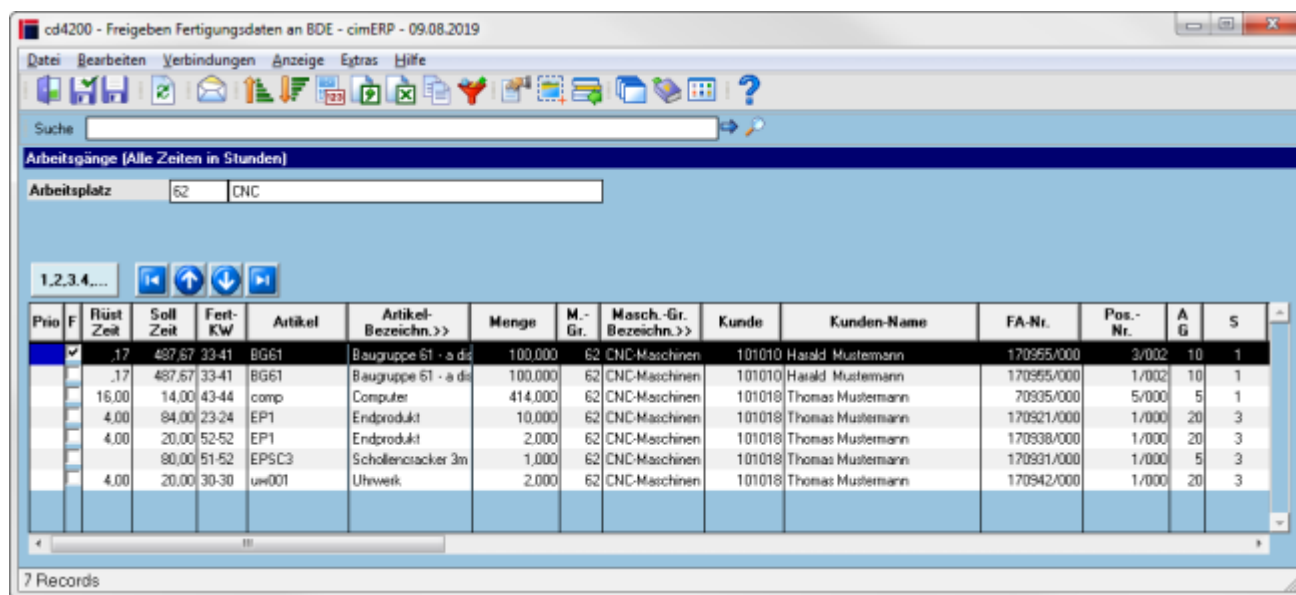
cd4200 - Freigeben Fertigungsdaten an BDE - cimERP - 09.08.2019

Datei Bearbeiten Verbindungen Anzeige Extras Hilfe

Suche

Arbeitsgänge (Alle Zeiten in Stunden)

Arbeitsplatz 62 CNC

1,2,3,4,...

| Prio | F | Rüst Zeit | Soll Zeit | Fert-KW | Artikel | Artikel-Bezeichn.>> | Menge | M.-Gr. | Masch.-Gr. Bezeichn.>> | Kunde | Kunden-Name | FA-Nr. | Pos.-Nr. | A G | S |
|---|---|---|---|---|---|---|---|---|---|---|---|---|---|---|---|
| | ✔ | ,17 | 487,67 | 33-41 | BG61 | Baugruppe 61 - a dis | 100,000 | 62 | CNC-Maschinen | 101010 | Harald Mustermann | 170955/000 | 3/002 | 10 | 1 |
| | | ,17 | 487,67 | 33-41 | BG61 | Baugruppe 61 - a dis | 100,000 | 62 | CNC-Maschinen | 101010 | Harald Mustermann | 170955/000 | 1/002 | 10 | 1 |
| | | 16,00 | 14,00 | 43-44 | comp | Computer | 414,000 | 62 | CNC-Maschinen | 101018 | Thomas Mustermann | 70935/000 | 5/000 | 5 | 1 |
| | | 4,00 | 84,00 | 23-24 | EP1 | Endprodukt | 10,000 | 62 | CNC-Maschinen | 101018 | Thomas Mustermann | 170921/000 | 1/000 | 20 | 3 |
| | | 4,00 | 20,00 | 52-52 | EP1 | Endprodukt | 2,000 | 62 | CNC-Maschinen | 101018 | Thomas Mustermann | 170938/000 | 1/000 | 20 | 3 |
| | | | 80,00 | 51-52 | EPSC3 | Schollencracker 3m | 1,000 | 62 | CNC-Maschinen | 101018 | Thomas Mustermann | 170931/000 | 1/000 | 5 | 3 |
| | | 4,00 | 20,00 | 30-30 | uw001 | Uhrwerk | 2,000 | 62 | CNC-Maschinen | 101018 | Thomas Mustermann | 170942/000 | 1/000 | 20 | 3 |

7 Records